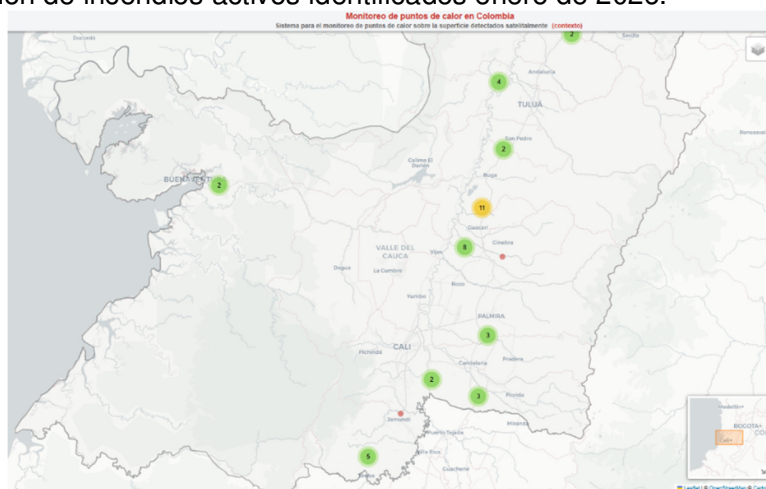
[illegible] de incendios activos identificados enero de 2025.

Monitoreo de puntos de calor en Colombia
Sistema para el monitoreo de puntos de calor sobre la superficie detectados satelitalmente (contexto)

2
Darién
Sevilla
4
Andalucía
TULUÁ
San Pedro
2
Calima El Darién
Buga
BUENAVENTURA
2
11
Guacarí
8
Cerrito
VALLE DEL CAUCA
Dagua
La Cumbre
Vijes
Yumbo
Rozo
PALMIRA
3
CALI
Pradera
Candelaria
2
3
Florida
Jamundí
Miranda
Puerto Tejada
5
Villa Rica
Guachené
Medellín
BOGOTÁ
Cali
Leaflet | © OpenStreetMap